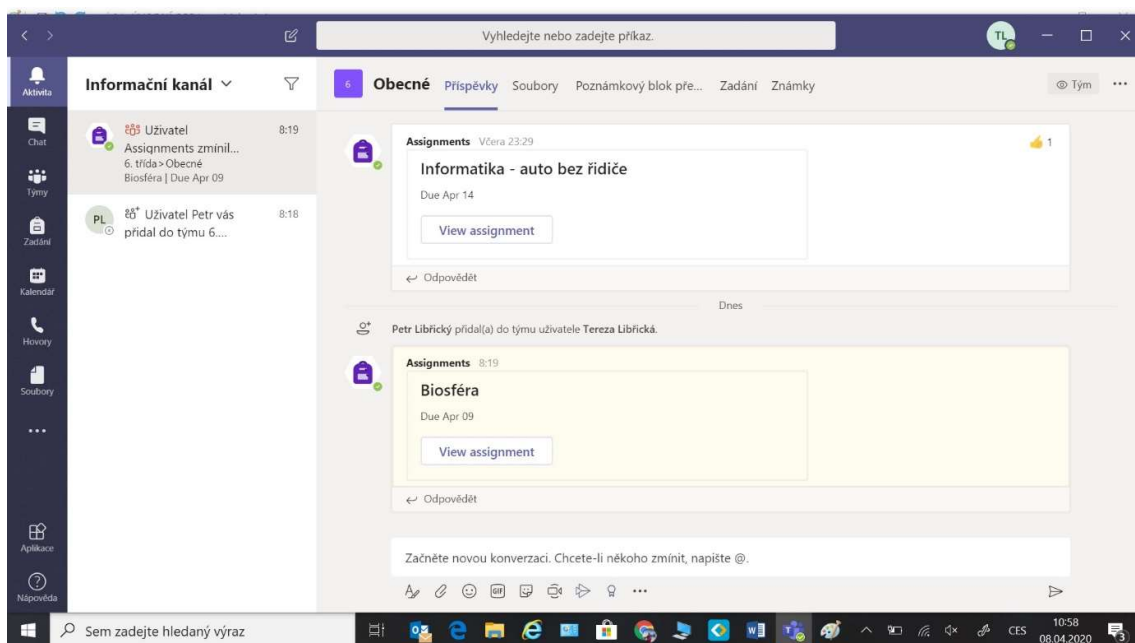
Vyhledejte nebo zadejte příkaz.

TL

Aktivita

Chat

Týmy

Zadání

Kalendář

Hovory

Soubory

...

Aplikace

Nápověda

Informační kanál

Uživatel
Assignments zmínil...
6. třída > Obecné
Biosféra | Due Apr 09
8:19

PL
Uživatel Petr vás přidal do týmu 6....
8:18

6

Obecné Příspěvky Soubory Poznámkový blok pře... Zadání Známky

Tým

Assignments Včera 23:29

1

Informatika - auto bez řidiče

Due Apr 14

View assignment

Odpovědět

Dnes

Petr Libřický přidal(a) do týmu uživatele Tereza Libřická.

Assignments 8:19

Biosféra

Due Apr 09

View assignment

Odpovědět

Začněte novou konverzaci. Chcete-li někoho zmínit, napište @.

Sem zadejte hledaný výraz

CES

10:58
08.04.2020